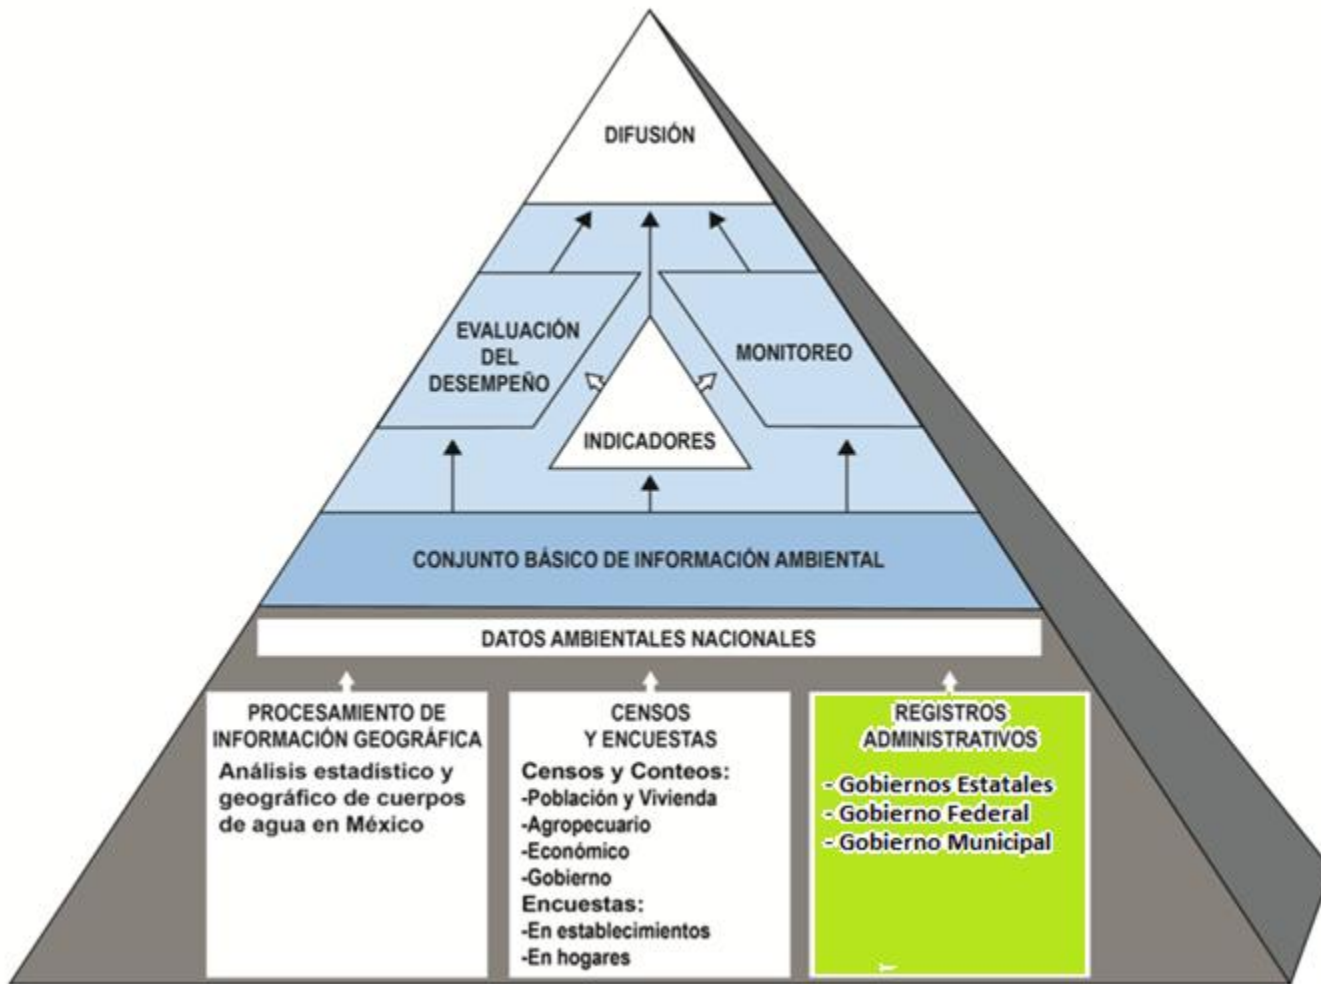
DIFUSIÓN

EVALUACIÓN DEL DESEMPEÑO

MONITOREO

INDICADORES

CONJUNTO BÁSICO DE INFORMACIÓN AMBIENTAL

DATOS AMBIENTALES NACIONALES

PROCESAMIENTO DE INFORMACIÓN GEOGRÁFICA
Análisis estadístico y geográfico de cuerpos de agua en México

CENSOS Y ENCUESTAS
Censos y Conteos:
-Población y Vivienda
-Agropecuario
-Económico
-Gobierno
Encuestas:
-En establecimientos
-En hogares

REGISTROS ADMINISTRATIVOS
- Gobiernos Estatales
- Gobierno Federal
- Gobierno Municipal